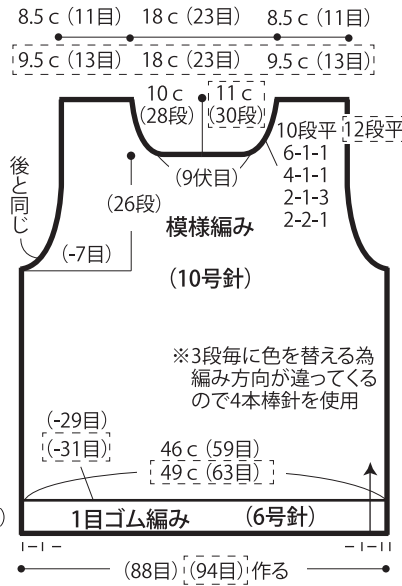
8.5 c（11目） 18 c（23目） 8.5 c（11目）
9.5 c（13目） 18 c（23目） 9.5 c（13目）

10 c（28段） 11 c（30段）

10段平 12段平
6-1-1
4-1-1
2-1-3
2-2-1

（9伏目）

後と同じ

（26段）

模様編み

（-7目）

（10号針）

※3段毎に色を替える為編み方向が違ってくるので4本棒針を使用

（-29目）
（-31目）

46 c（59目）
49 c（63目）

1目ゴム編み （6号針）

（88目）（94目）作る